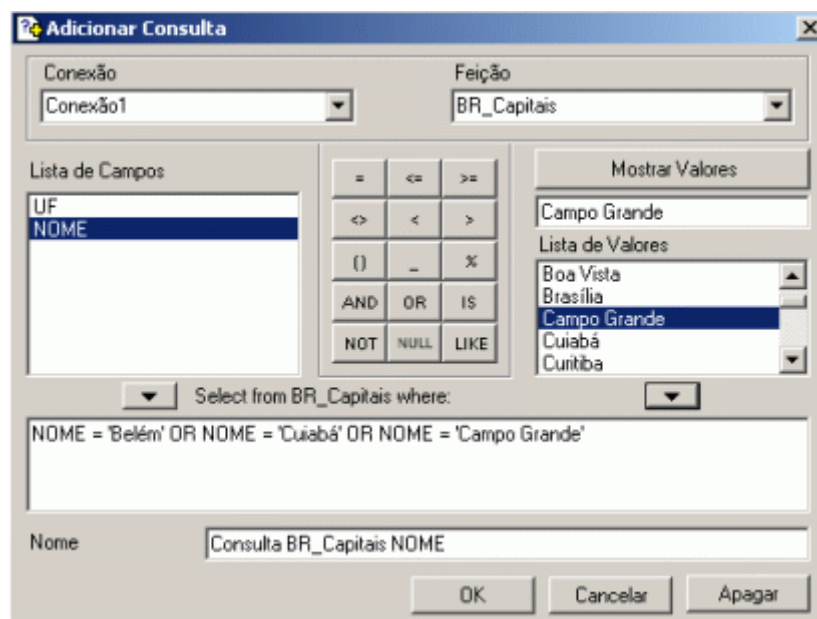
Adicionar Consulta

Conexão
Conexão1

Feição
BR_Capitais

Lista de Campos
UF
NOME

| = | <= | >= |
|---|---|---|
| <> | < | > |
| () | _ | % |
| AND | OR | IS |
| NOT | NULL | LIKE |

Mostrar Valores

Campo Grande

Lista de Valores
Boa Vista
Brasília
Campo Grande
Cuiabá
Curitiba

Select from BR_Capitais where:

NOME = 'Belém' OR NOME = 'Cuiabá' OR NOME = 'Campo Grande'

Nome
Consulta BR_Capitais NOME

OK
Cancelar
Apagar